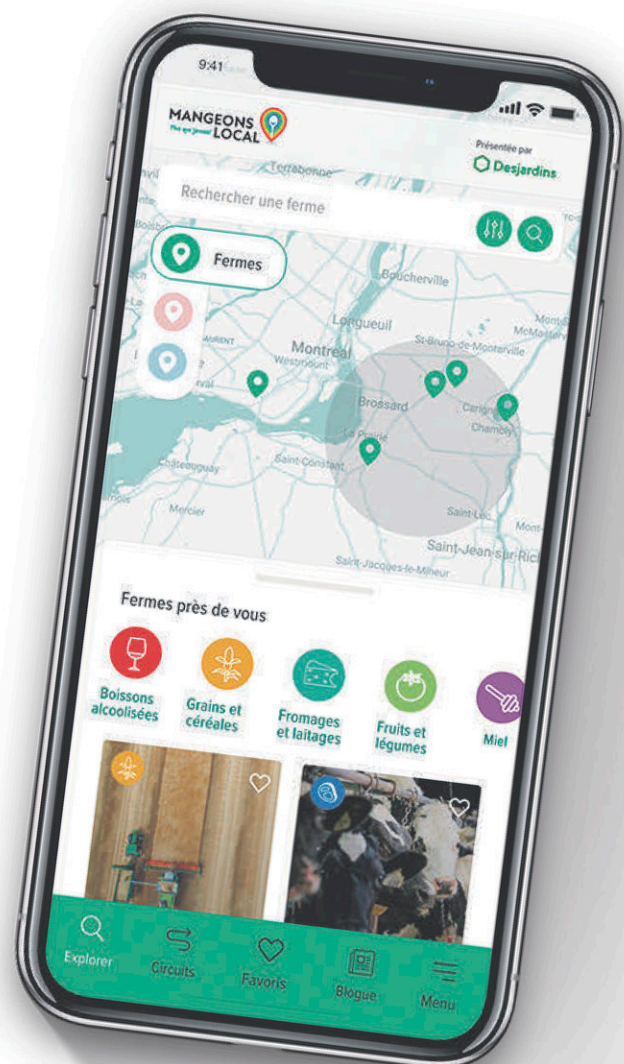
9:41

MANGEONS LOCAL

Présentée par
Desjardins

Terrebonne

Rechercher une ferme

Fermes

Boucherville

Longueuil

Montréal

St-Bruno-de-Montarville

Westmount

Brossard

Carignan

Chambly

La Prairie

Saint-Constant

Châteauguay

Mercier

Saint-Luc

Saint-Jean-sur-Ric

Saint-Jacques-le-Mineur

Fermes près de vous

Boissons alcoolisées

Grains et céréales

Fromages et laitages

Fruits et légumes

Miel

Explorer

Circuits

Favoris

Blogue

Menu